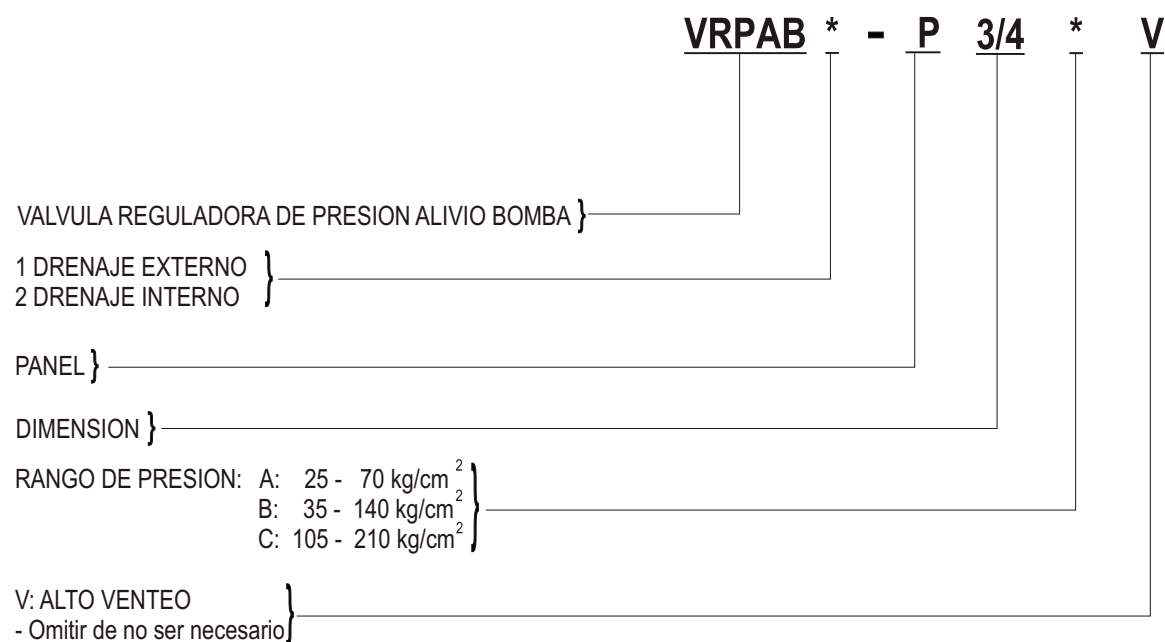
VRPAB * - P 3/4 * V

VALVULA REGULADORA DE PRESION ALIVIO BOMBA

1 DRENAJE EXTERNO
2 DRENAJE INTERNO

PANEL

DIMENSION

RANGO DE PRESION: A: 25 - 70 kg/cm$^2$
B: 35 - 140 kg/cm$^2$
C: 105 - 210 kg/cm$^2$

V: ALTO VENTEO
- Omitir de no ser necesario